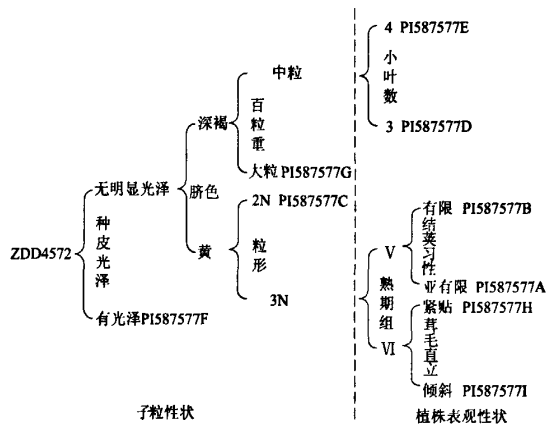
ZDD4572

种皮光泽

无明显光泽

脐色

深褐

百粒重

中粒

大粒 PI587577G

黄

粒形

2N PI587577C

3N

有光泽 PI587577F

子粒性状

4 PI587577E

小叶数

3 PI587577D

熟期组

V

结荚习性

有限 PI587577B

亚有限 PI587577A

VI

茸毛直立

紧贴 PI587577H

倾斜 PI587577I

植株表观性状